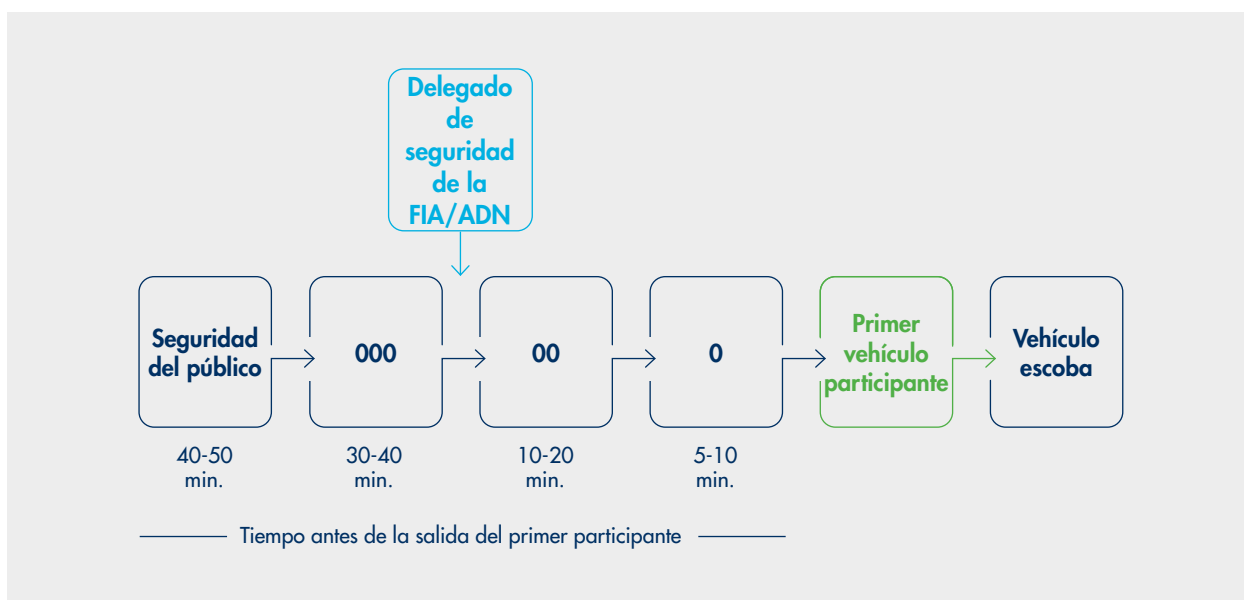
Delegado de seguridad de la FIA/ADN

Seguridad del público

000

00

0

Primer vehículo participante

Vehículo escoba

40-50 min.

30-40 min.

10-20 min.

5-10 min.

Tiempo antes de la salida del primer participante